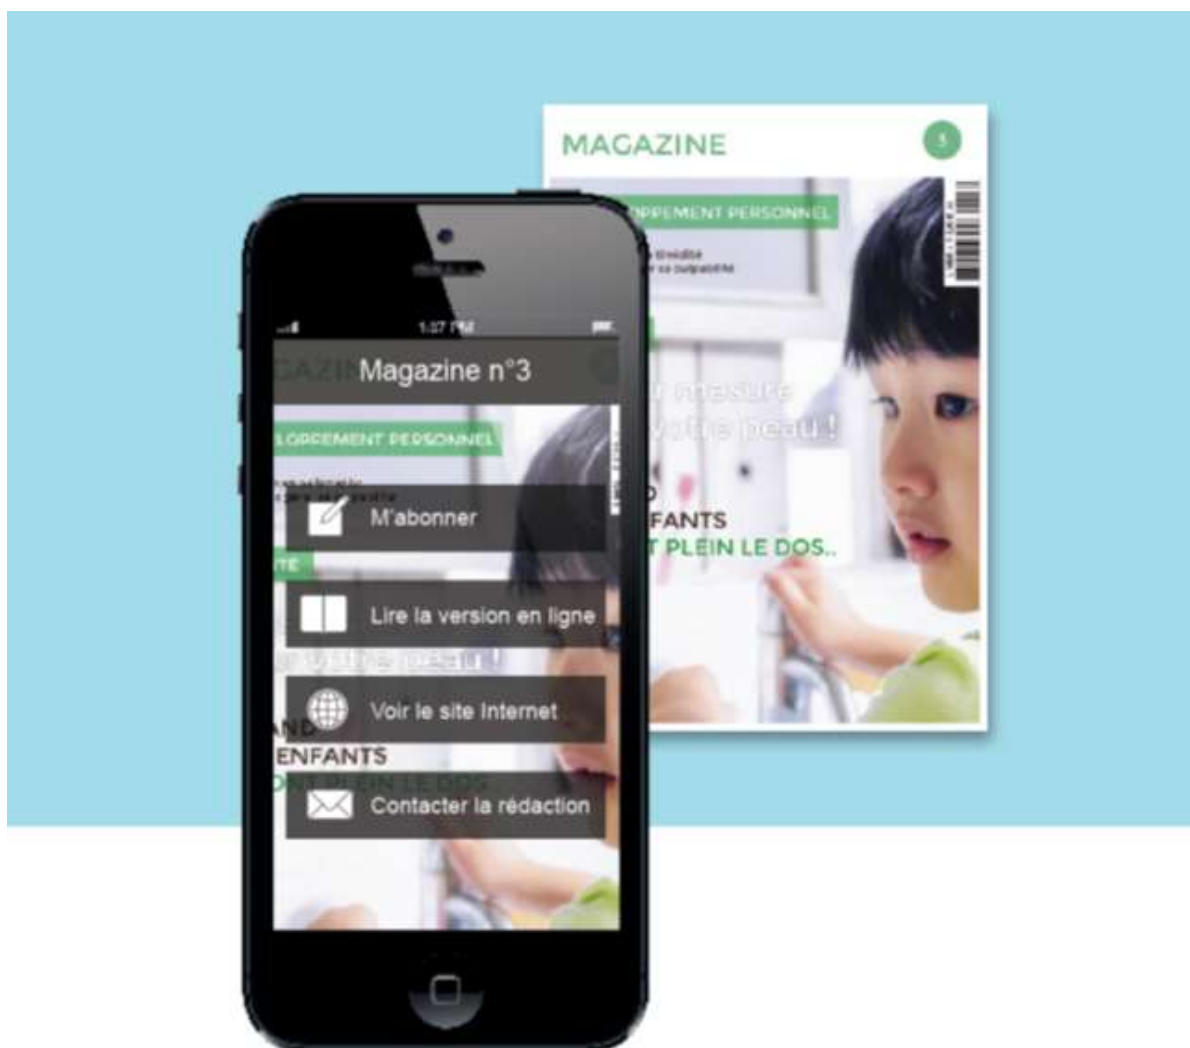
MAGAZINE

3

OPPEMENT PERSONNEL

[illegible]
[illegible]

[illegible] mesure
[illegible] votre peau !

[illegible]D
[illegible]FANTS
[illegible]T PLEIN LE DOS..

1:37 PM

Magazine n°3

LOPPEMENT PERSONNEL

M'abonner

Lire la version en ligne

Voir le site Internet

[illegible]ND
ENFANTS

Contacter la rédaction